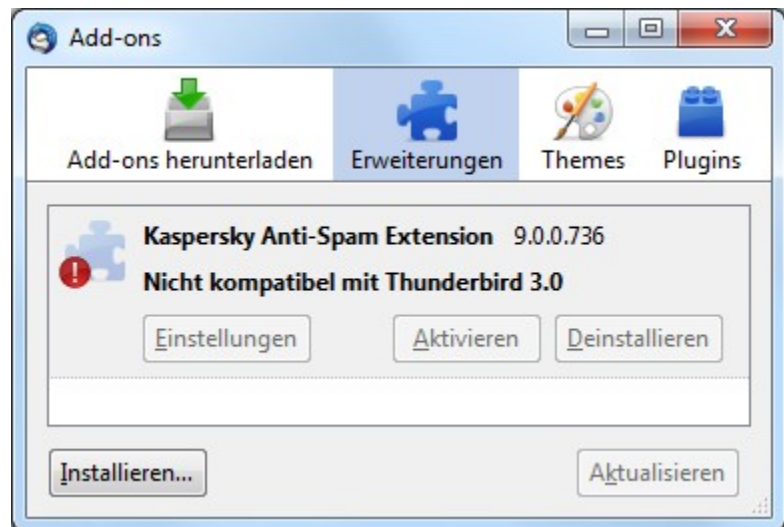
Add-ons

Add-ons herunterladen
Erweiterungen
Themes
Plugins

Kaspersky Anti-Spam Extension 9.0.0.736

Nicht kompatibel mit Thunderbird 3.0

Einstellungen
Aktivieren
Deinstallieren

Installieren...
Aktualisieren